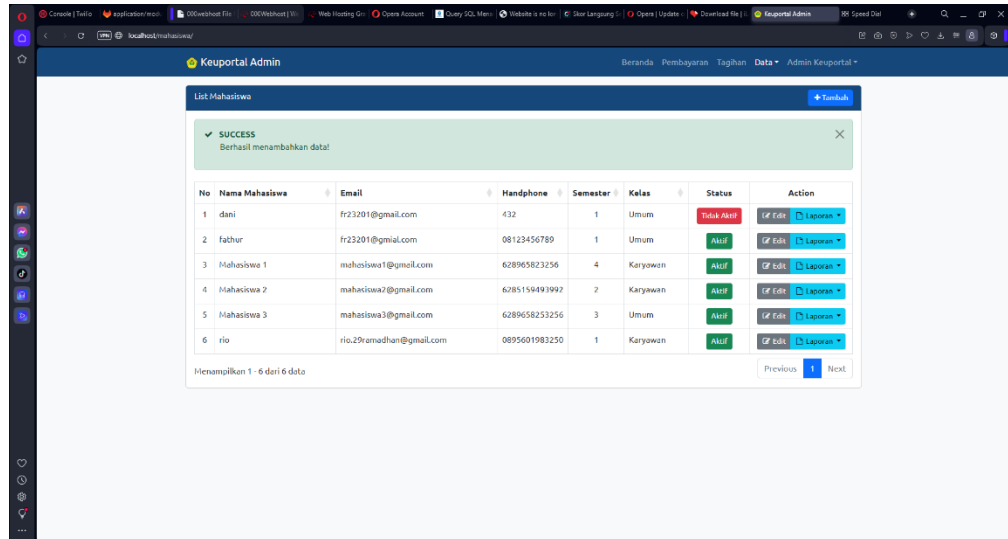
Console | Twilio | application/mod | 000webhost File | 000Webhost | W | Web Hosting Gr | Opera Account | Query SQL Menu | Website is no lor | Skor Langsung | Opera | Update | Download file | Keuportal Admin | Speed Dial

localhost/mahasiswa/

Keuportal Admin

Beranda Pembayaran Tagihan Data Admin Keuportal

List Mahasiswa

+ Tambah

SUCCESS
Berhasil menambahkan data!

| No | Nama Mahasiswa | Email | Handphone | Semester | Kelas | Status | Action |
|---|---|---|---|---|---|---|---|
| 1 | dani | fr23201@gmail.com | 432 | 1 | Umum | Tidak Aktif | Edit Laporan |
| 2 | fathur | fr23201@gmial.com | 08123456789 | 1 | Umum | Aktif | Edit Laporan |
| 3 | Mahasiswa 1 | mahasiswa1@gmail.com | 628965823256 | 4 | Karyawan | Aktif | Edit Laporan |
| 4 | Mahasiswa 2 | mahasiswa2@gmail.com | 6285159493992 | 2 | Karyawan | Aktif | Edit Laporan |
| 5 | Mahasiswa 3 | mahasiswa3@gmail.com | 6289658253256 | 3 | Umum | Aktif | Edit Laporan |
| 6 | rio | rio.29ramadhan@gmail.com | 0895601983250 | 1 | Karyawan | Aktif | Edit Laporan |

Menampilkan 1 - 6 dari 6 data

Previous 1 Next